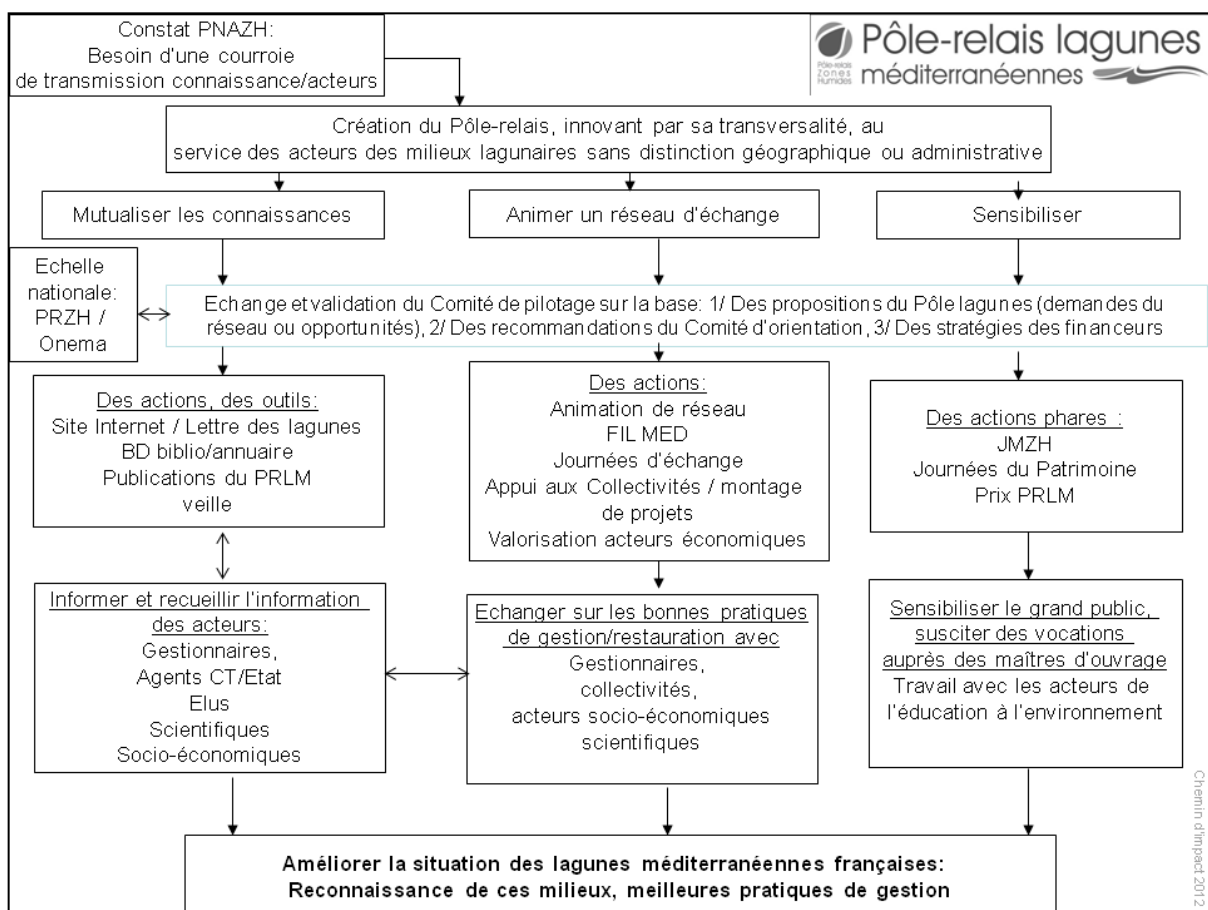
Constat PNAZH:
Besoin d'une courroie de transmission connaissance/acteurs

Pôle-relais lagunes méditerranéennes
Pôle-relais Zones Humides

Création du Pôle-relais, innovant par sa transversalité, au service des acteurs des milieux lagunaires sans distinction géographique ou administrative

Mutualiser les connaissances

Animer un réseau d'échange

Sensibiliser

Echelle nationale: PRZH / Onema

Echange et validation du Comité de pilotage sur la base: 1/ Des propositions du Pôle lagunes (demandes du réseau ou opportunités), 2/ Des recommandations du Comité d'orientation, 3/ Des stratégies des financeurs

Des actions, des outils:
Site Internet / Lettre des lagunes
BD biblio/annuaire
Publications du PRLM
veille

Des actions:
Animation de réseau
FIL MED
Journées d'échange
Appui aux Collectivités / montage de projets
Valorisation acteurs économiques

Des actions phares :
JMZH
Journées du Patrimoine
Prix PRLM

Informer et recueillir l'information des acteurs:
Gestionnaires,
Agents CT/Etat
Elus
Scientifiques
Socio-économiques

Echanger sur les bonnes pratiques de gestion/restauration avec
Gestionnaires,
collectivités,
acteurs socio-économiques
scientifiques

Sensibiliser le grand public, susciter des vocations auprès des maîtres d'ouvrage
Travail avec les acteurs de l'éducation à l'environnement

Chemin d'impact 2012

Améliorer la situation des lagunes méditerranéennes françaises:
Reconnaissance de ces milieux, meilleures pratiques de gestion